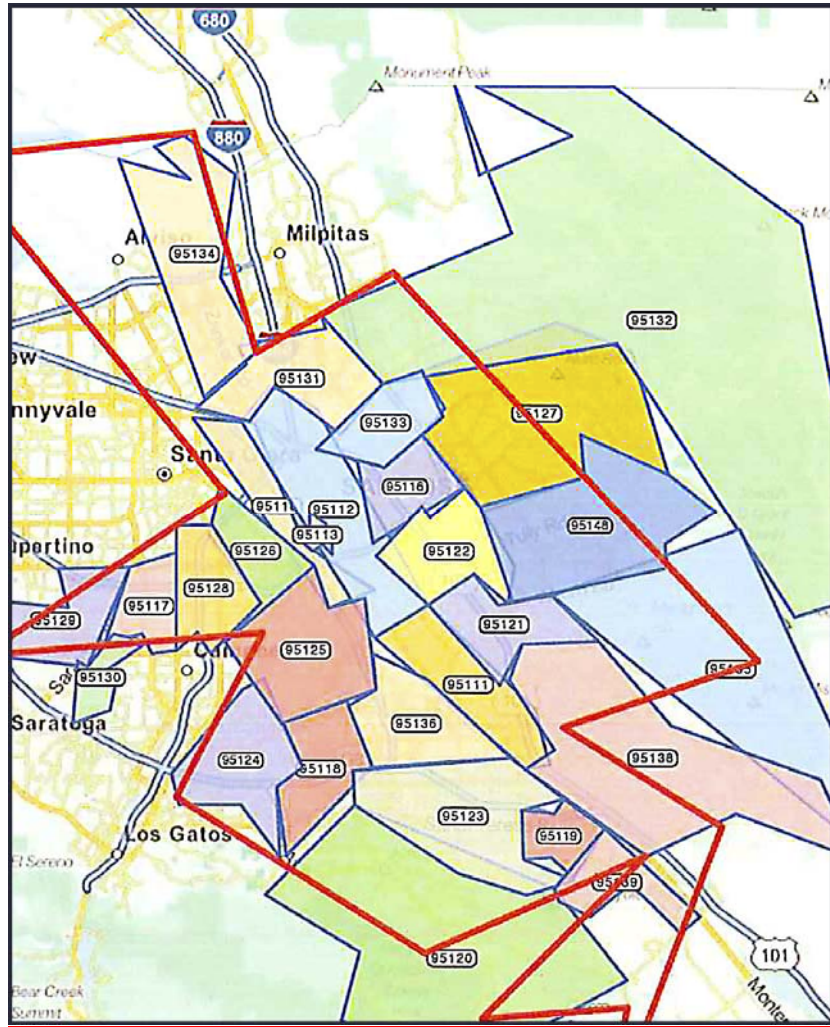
680
Monument Peak
880
Alviso
Milpitas
95134
95132
ow
95131
nnyvale
95133
95127
Santa Clara
95116
95110
95112
95148
95113
upertino
95126
95122
95128
95117
95121
95129
95125
95130
95111
95135
Saratoga
95136
95138
95124
95118
95123
Los Gatos
95119
El Sereno
95139
95120
101
Bear Creek Summit
Monte